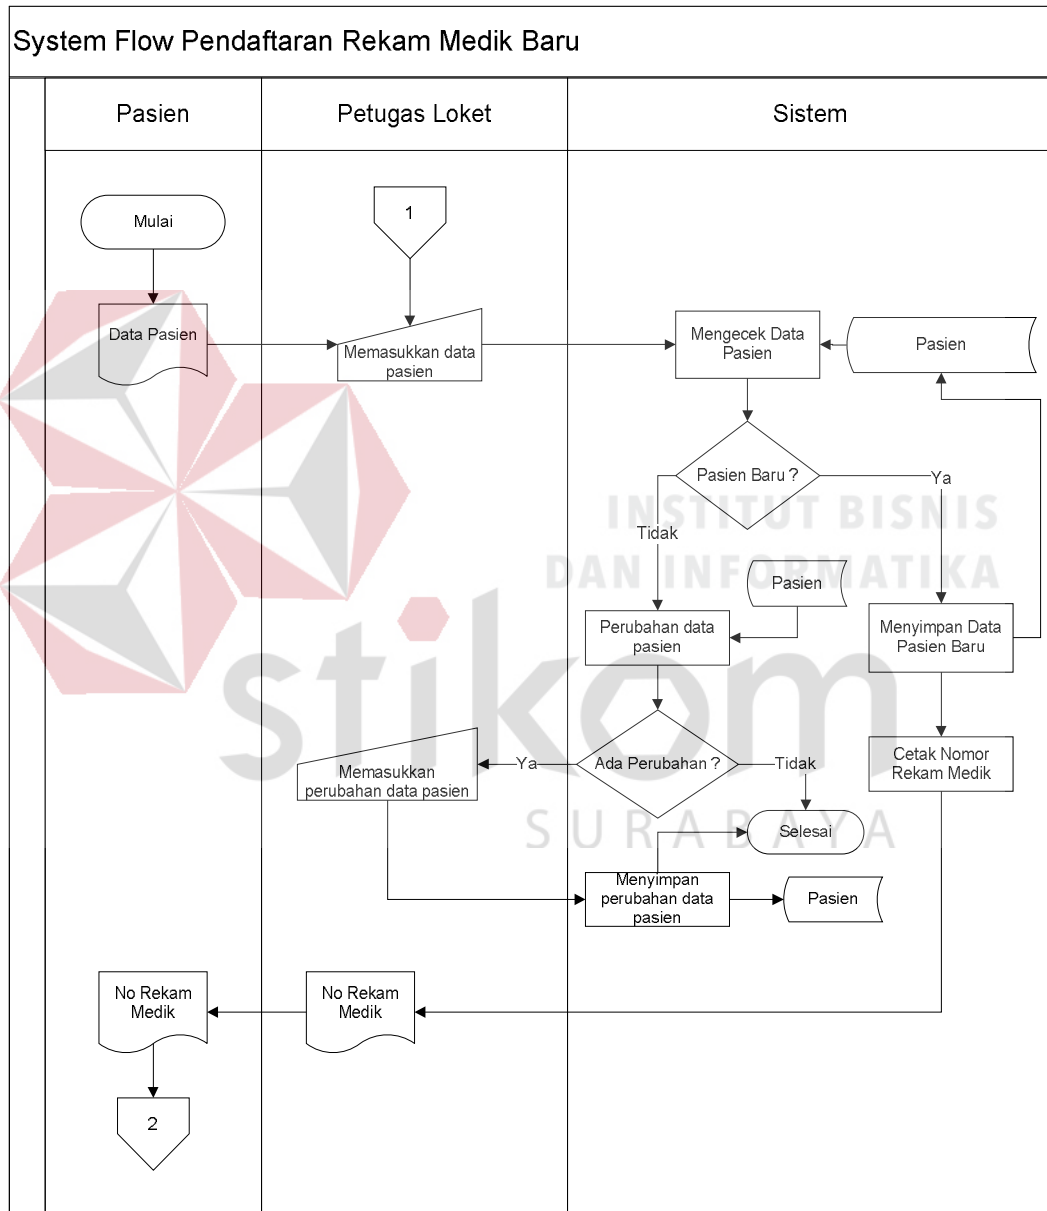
System Flow Pendaftaran Rekam Medik Baru

Pasien

Petugas Loket

Sistem

Mulai

1

Data Pasien

Memasukkan data pasien

Mengecek Data Pasien

Pasien

Pasien Baru ?

Ya

Tidak

INSTITUT BISNIS DAN INFORMATIKA

Pasien

Perubahan data pasien

Menyimpan Data Pasien Baru

stikom

Memasukkan perubahan data pasien

Ya

Ada Perubahan ?

Tidak

Cetak Nomor Rekam Medik

SURABAYA

Selesai

Menyimpan perubahan data pasien

Pasien

No Rekam Medik

No Rekam Medik

2